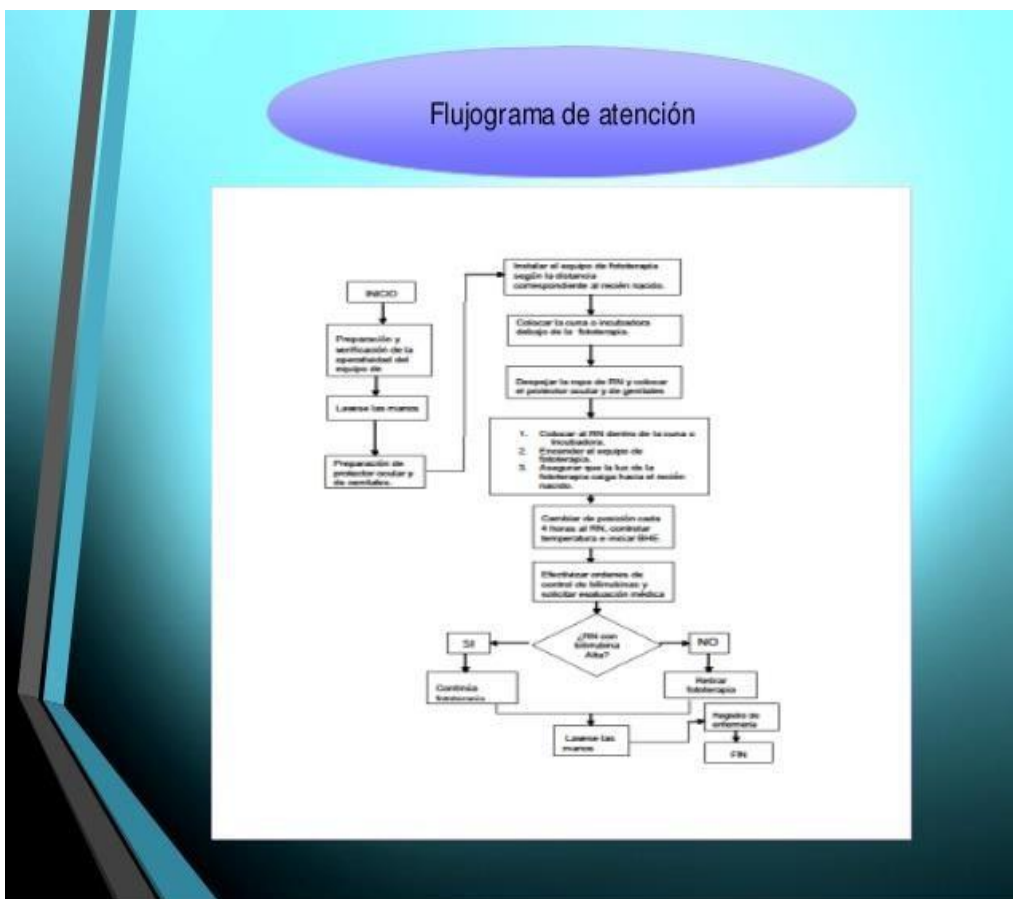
Flujograma de atención

INICIO

Preparación y verificación de la operatividad del equipo de.

Lavarse las manos

Preparación de protector ocular y de genitales

Instalar el equipo de fototerapia según la distancia correspondiente al recién nacido.

Colocar la cuna o incubadora debajo de la fototerapia.

Despejar la ropa de RN y colocar el protector ocular y de genitales

1. Colocar al RN dentro de la cuna o incubadora.
2. Encender el equipo de fototerapia.
3. Asegurar que la luz de la fototerapia caiga hacia el recién nacido.

Cambiar de posición cada 4 horas al RN, controlar temperatura e iniciar BHE

Efectivizar ordenes de control de bilirrubinas y solicitar evaluación médica

¿RN con bilirrubina Alta?

SI

NO

Continúa fototerapia

Retirar fototerapia

Lavarse las manos

Registro de enfermería

FIN